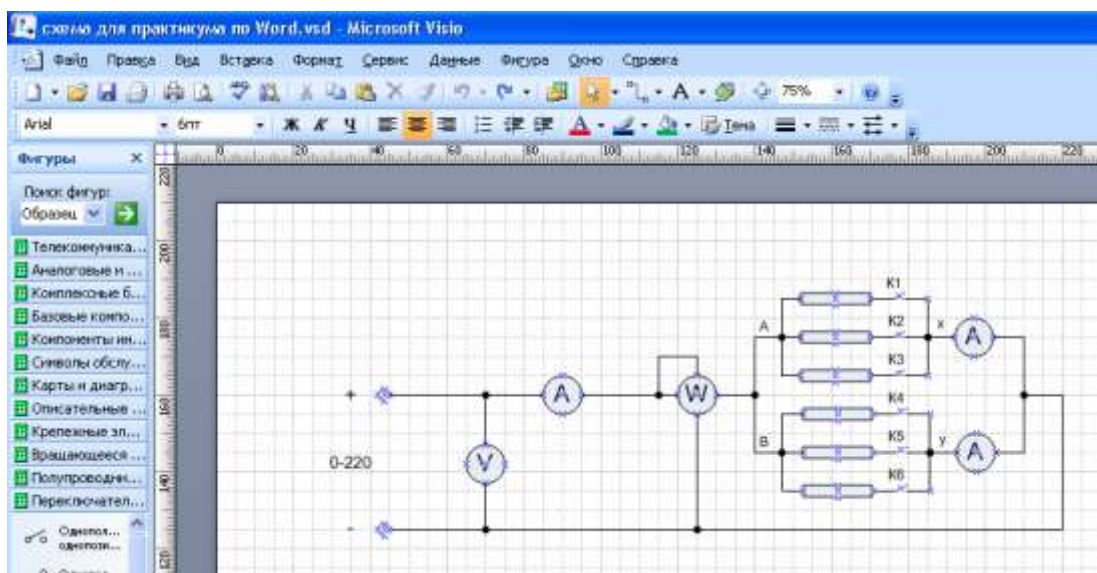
схема для практикума по Word.vsd - Microsoft Visio

Файл Правка Вид Вставка Формат Сервис Данные Фигура Окно Справка

75%

Arial 6пт Тема

Фигуры

Поиск фигур:

Образец

Телекоммуника...
Аналоговые и ...
Комплексные б...
Базовые компо...
Компоненты ин...
Символы обслу...
Карты и диагр...
Описательные ...
Крепежные эл...
Вращающиеся ...
Полупроводни...
Переключател...

Однопол... однопози...

20 40 60 80 100 120 140 160 180 200 220

220 200 180 160 140 120

K1
K2
K3
K4
K5
K6
A
B
x
y
+
-
0-220
A
W
V
A
A